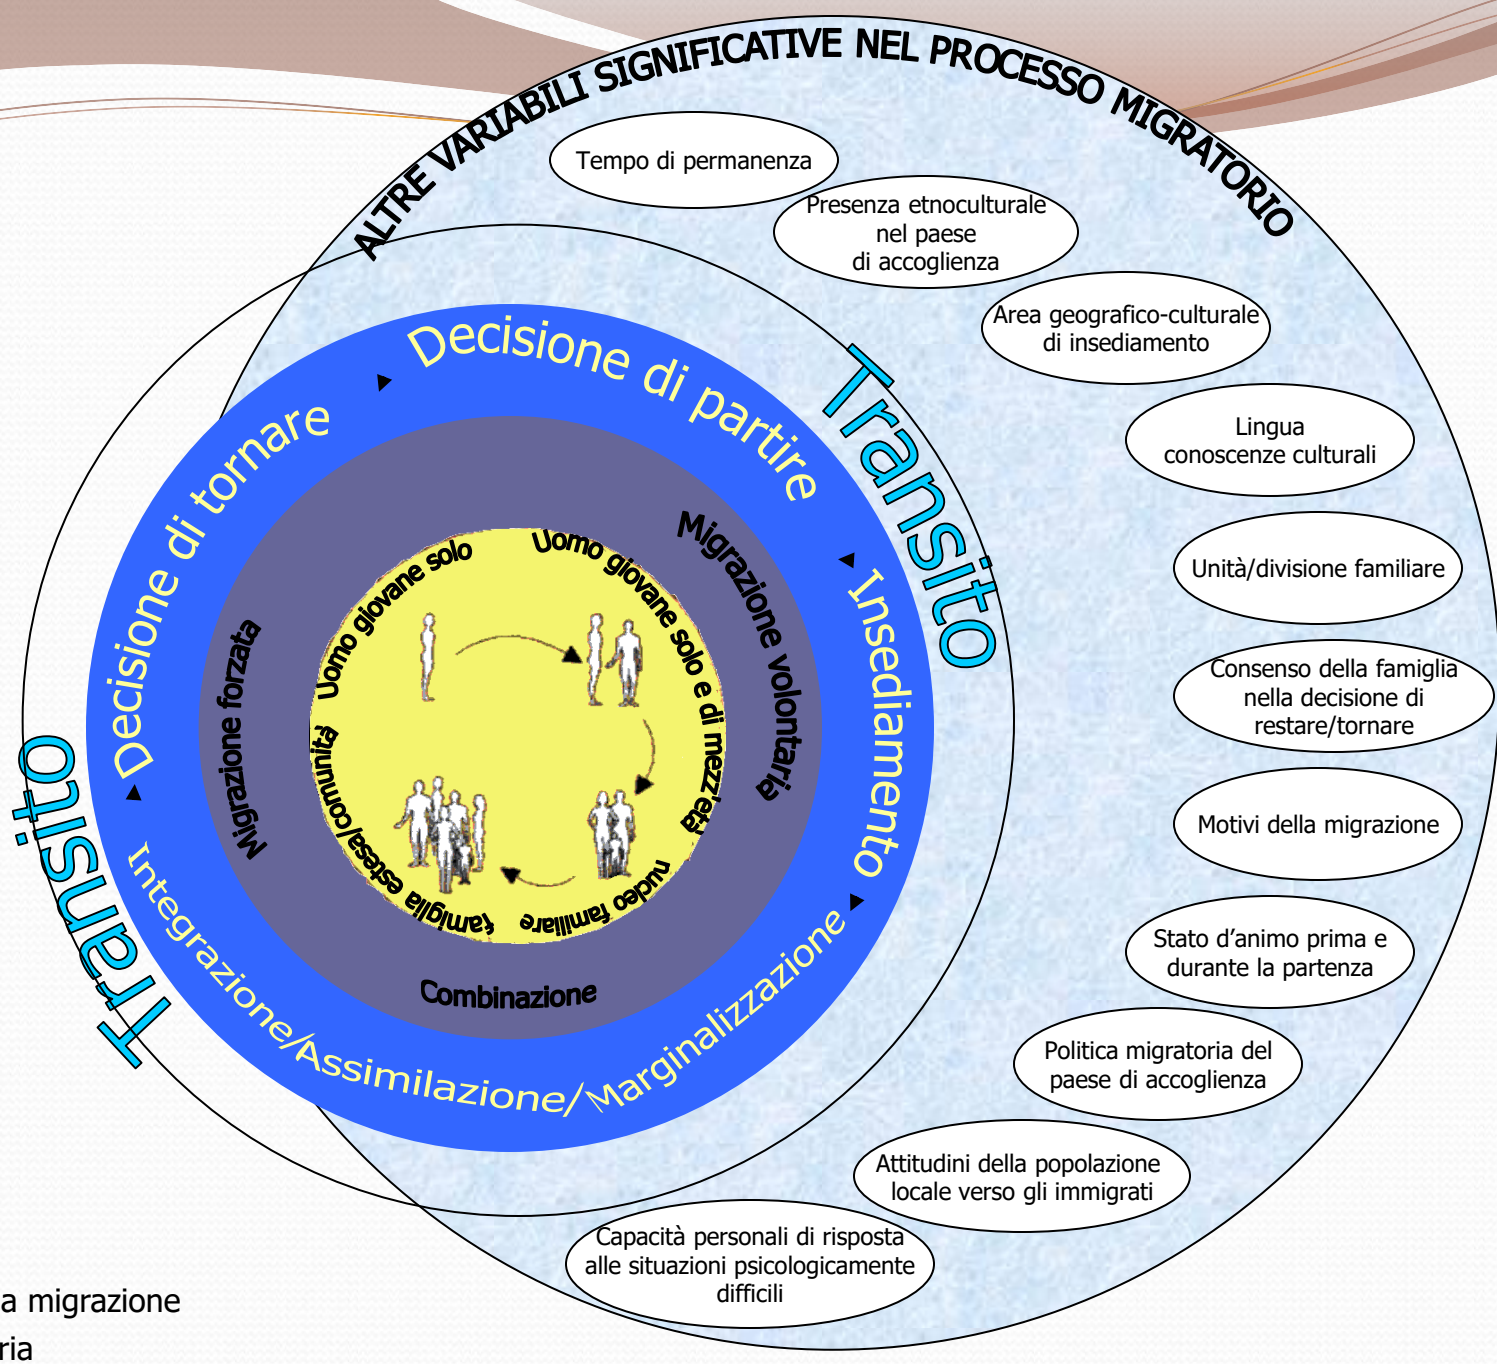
ALTRE VARIABILI SIGNIFICATIVE NEL PROCESSO MIGRATORIO

Tempo di permanenza

Presenza etnoculturale nel paese di accoglienza

Area geografico-culturale di insediamento

Lingua conoscenze culturali

Unità/divisione familiare

Consenso della famiglia nella decisione di restare/tornare

Motivi della migrazione

Stato d'animo prima e durante la partenza

Politica migratoria del paese di accoglienza

Attitudini della popolazione locale verso gli immigrati

Capacità personali di risposta alle situazioni psicologicamente difficili

Transito

Transito

Decisione di partire

Insediamento

Integrazione/Assimilazione/Marginalizzazione

Decisione di tornare

Migrazione volontaria

Combinazione

Migrazione forzata

Uomo giovane solo

Uomo giovane solo e di mezza età

nucleo familiare

famiglia estesa/comunità

a migrazione

ria